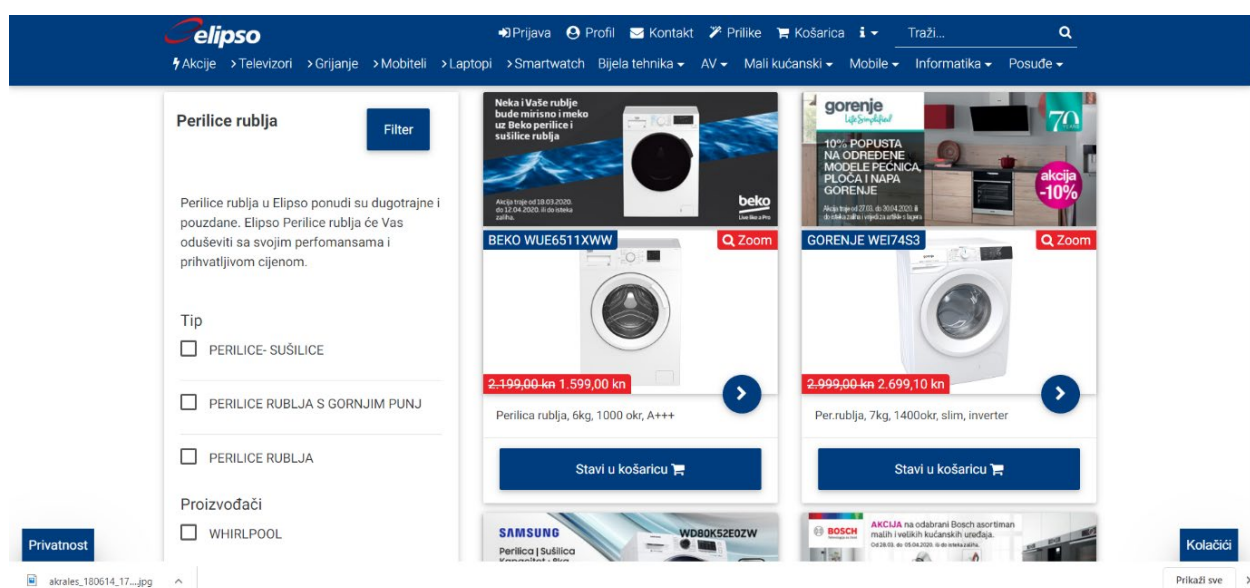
elipso

Prijava Profil Kontakt Prilike Košarica i Traži...

Akcije >Televizori >Grijanje >Mobiteli >Laptopi >Smartwatch Bijela tehnika AV Mali kućanski Mobile Informatika Posuđe

Perilice rublja

Filter

Perilice rublja u Elipso ponudi su dugotrajne i pouzdane. Elipso Perilice rublja će Vas oduševiti sa svojim perfomansama i prihvatljivom cijenom.

Tip

PERILICE- SUŠILICE

PERILICE RUBLJA S GORNJIM PUNJ

PERILICE RUBLJA

Proizvođači

WHIRLPOOL

Neka i Vaše rublje bude mirisno i meko uz Beko perilice i sušilice rublja

Akcija traje od 18.03.2020. do 12.04.2020. ili do isteka zaliha.

beko
Live like a Pro

BEKO WUE6511XWW

Zoom

~~2.199,00 kn~~ 1.599,00 kn

Perilica rublja, 6kg, 1000 okr, A+++

Stavi u košaricu

gorenje
Life Simplified

70

10% POPUSTA NA ODREĐENE MODELE PEĆNICA, PLOČA I NAPA GORENJE

akcija -10%

Akcija traje od 27.03. do 30.04.2020. ili do isteka zaliha i vrijedi za artikle s liste

GORENJE WEI74S3

Zoom

~~2.999,00 kn~~ 2.699,10 kn

Per.rublja, 7kg, 1400okr, slim, inverter

Stavi u košaricu

SAMSUNG
Perilica | Sušilica

WD80K52E0ZW

BOSCH

AKCIJA na odabrani Bosch asortiman malih i velikih kućanskih uređaja.

Od 28.03. do 05.04.2020. ili do isteka zaliha.

Privatnost

Kolačići

akrales_180614_17....jpg

Prikaži sve